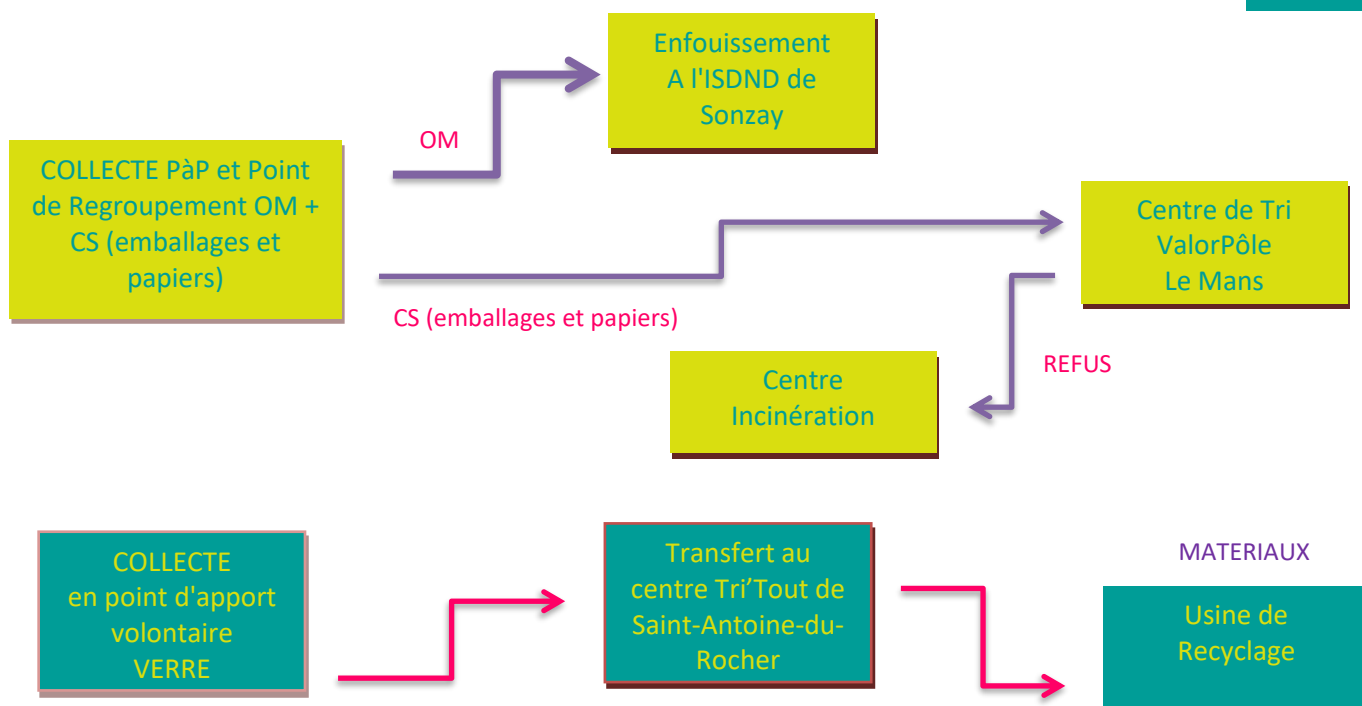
Enfouissement
A l'ISDND de
Sonzay

OM

COLLECTE PàP et Point de Regroupement OM + CS (emballages et papiers)

Centre de Tri
ValorPôle
Le Mans

CS (emballages et papiers)

REFUS

Centre
Incinération

COLLECTE
en point d'apport volontaire
VERRE

Transfert au centre Tri'Tout de Saint-Antoine-du-Rocher

MATERIAUX

Usine de
Recyclage